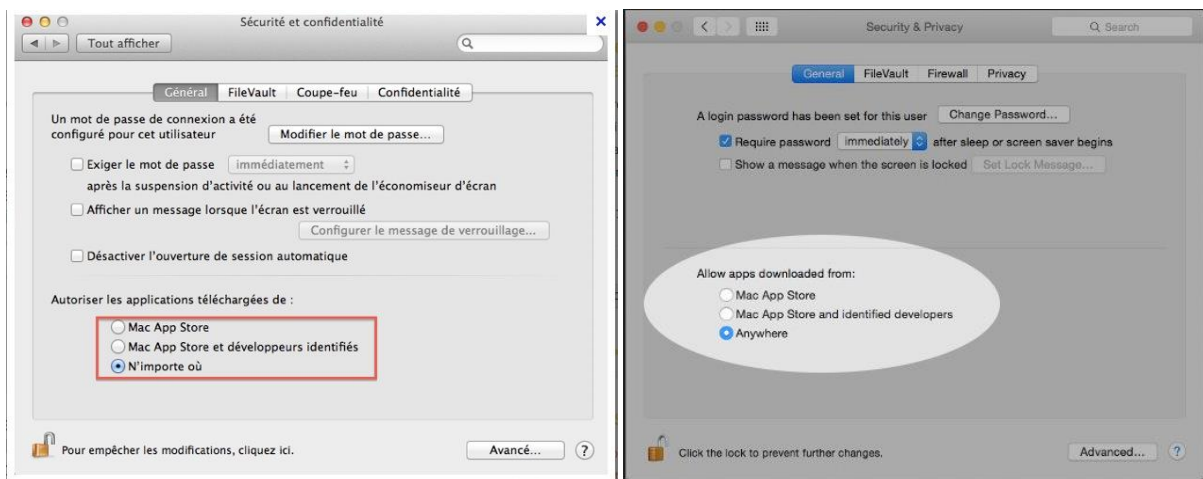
Sécurité et confidentialité

Tout afficher

Général FileVault Coupe-feu Confidentialité

Un mot de passe de connexion a été configuré pour cet utilisateur

Modifier le mot de passe...

Exiger le mot de passe immédiatement après la suspension d'activité ou au lancement de l'économiseur d'écran

Afficher un message lorsque l'écran est verrouillé

Configurer le message de verrouillage...

Désactiver l'ouverture de session automatique

Autoriser les applications téléchargées de :

Mac App Store

Mac App Store et développeurs identifiés

N'importe où

Pour empêcher les modifications, cliquez ici.

Avancé...

?

Security & Privacy

Search

General FileVault Firewall Privacy

A login password has been set for this user

Change Password...

Require password immediately after sleep or screen saver begins

Show a message when the screen is locked

Set Lock Message...

Allow apps downloaded from:

Mac App Store

Mac App Store and identified developers

Anywhere

Click the lock to prevent further changes.

Advanced...

?